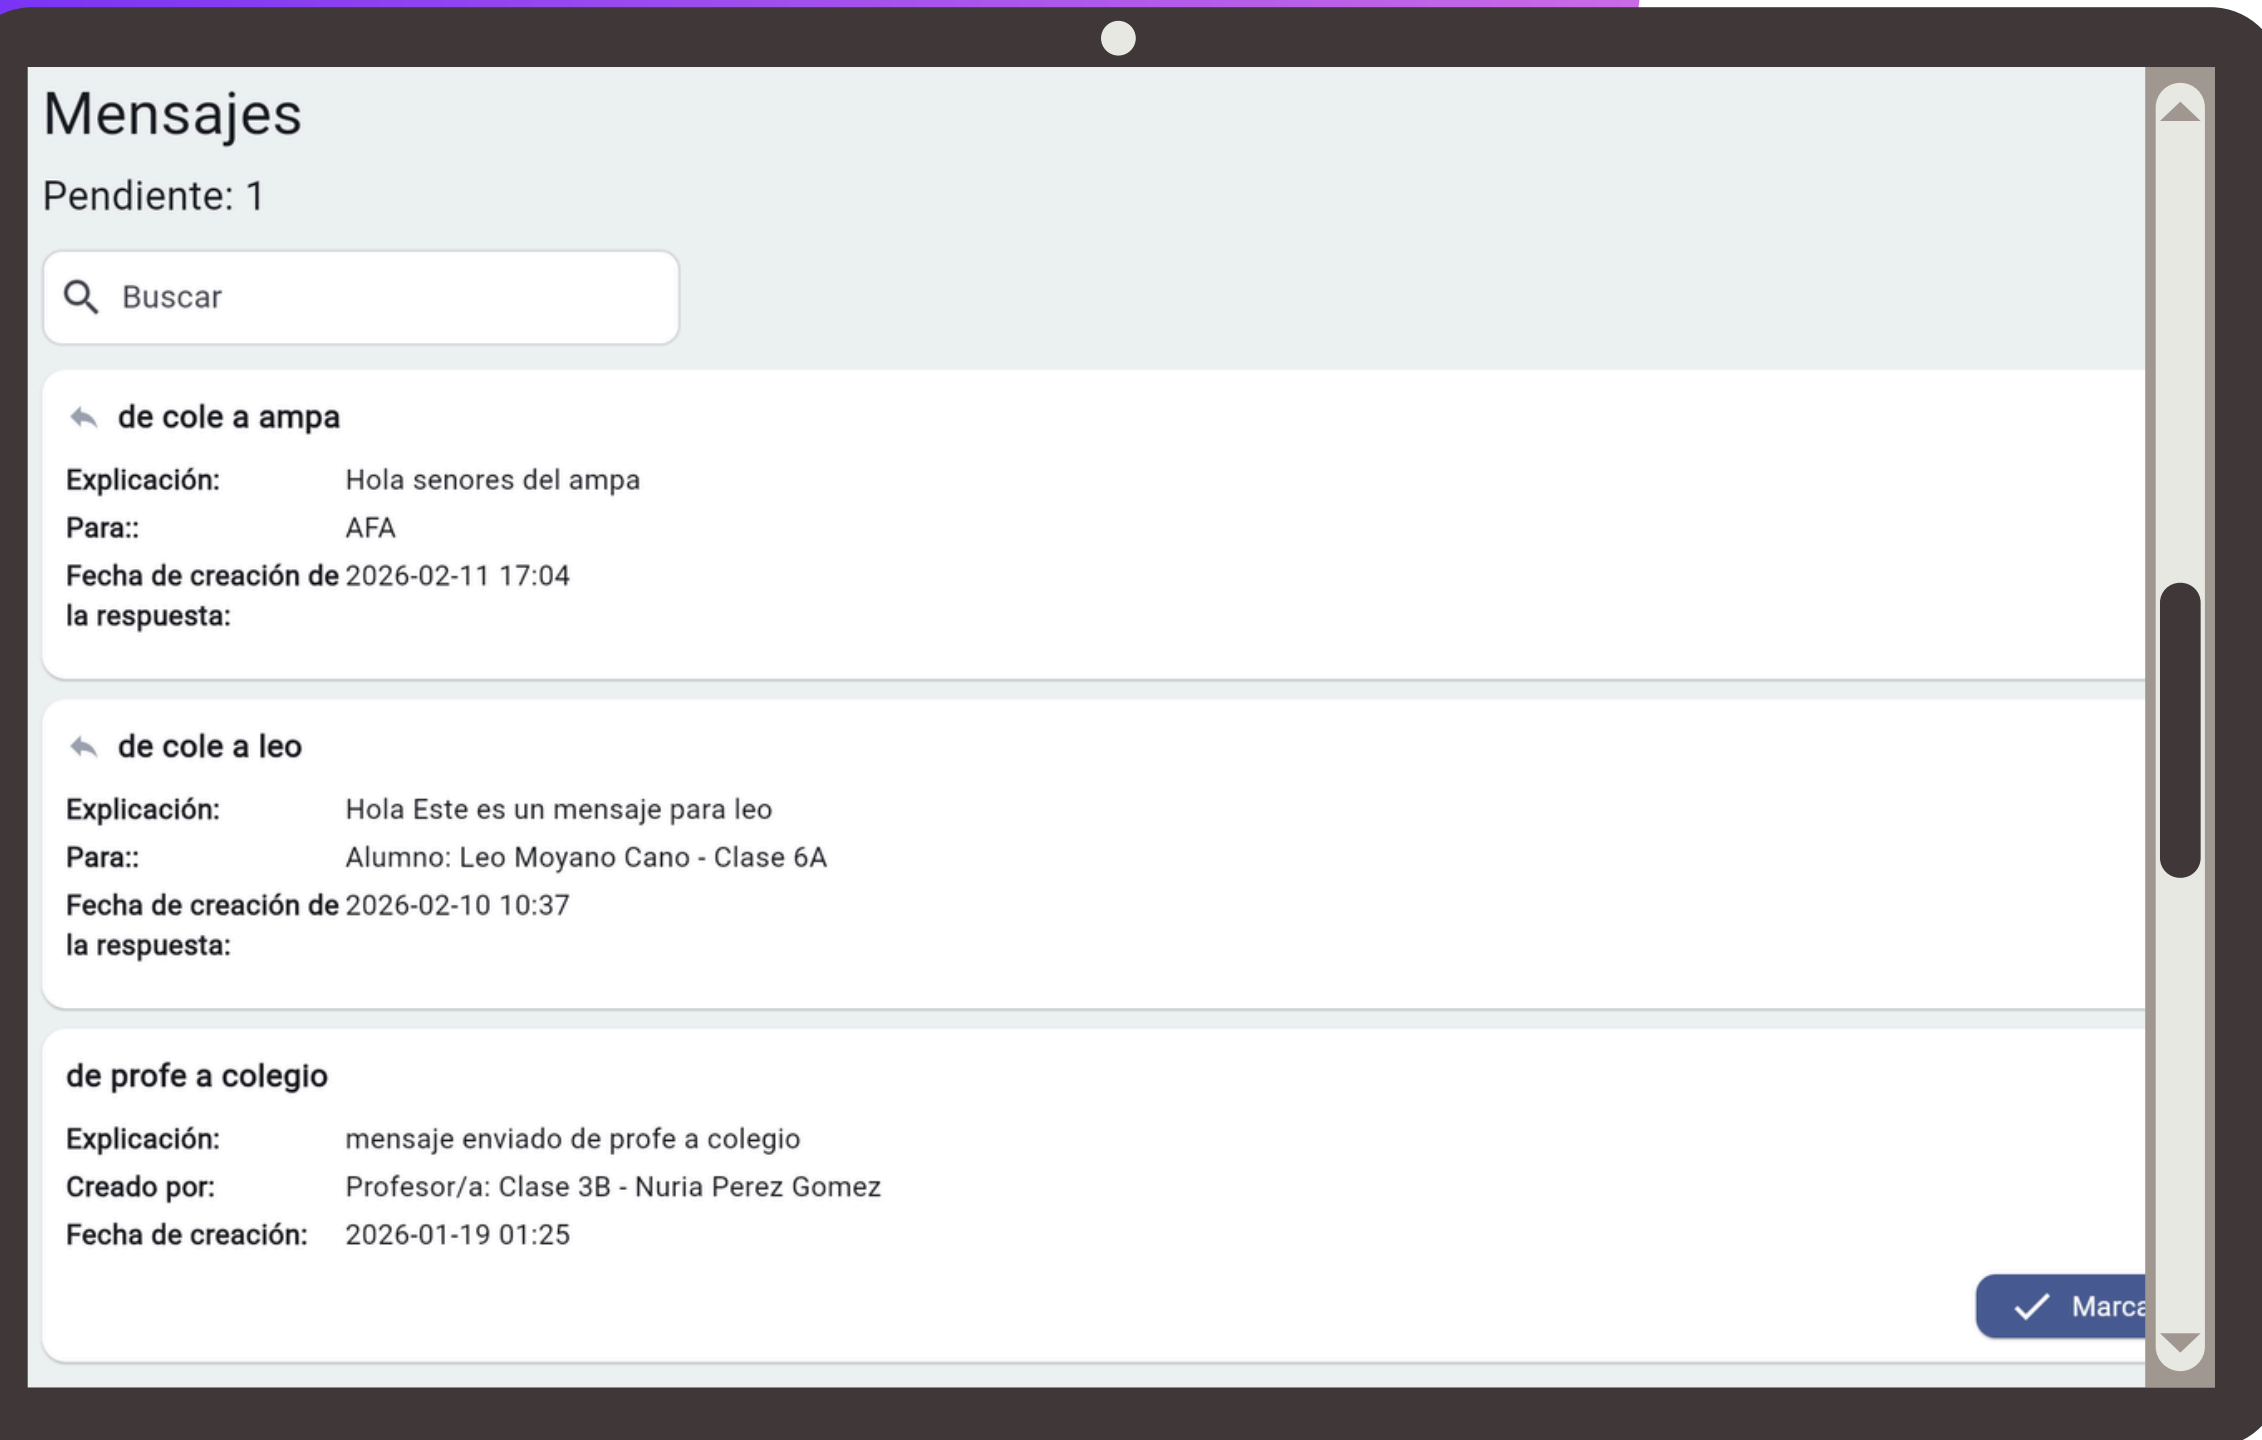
Mensajes

Pendiente: 1

Buscar

de cole a ampa

Explicación: Hola senores del ampa
Para:: AFA
Fecha de creación de la respuesta: 2026-02-11 17:04

de cole a leo

Explicación: Hola Este es un mensaje para leo
Para:: Alumno: Leo Moyano Cano - Clase 6A
Fecha de creación de la respuesta: 2026-02-10 10:37

de profe a colegio

Explicación: mensaje enviado de profe a colegio
Creado por: Profesor/a: Clase 3B - Nuria Perez Gomez
Fecha de creación: 2026-01-19 01:25

Marca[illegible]